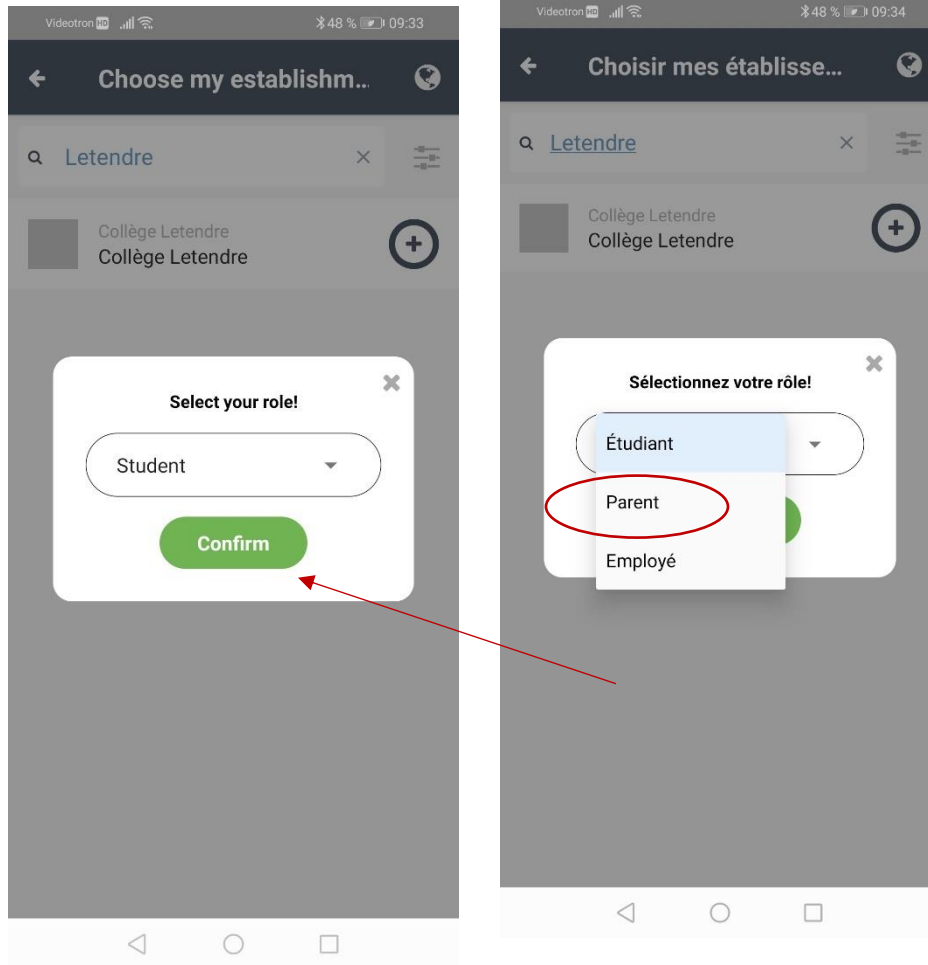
Videotron HD 48 % 09:33

Choose my establishm...

Letendre

Collège Letendre
Collège Letendre

Select your role!

Student

Confirm

Videotron HD 48 % 09:34

Choisir mes établisse...

Letendre

Collège Letendre
Collège Letendre

Sélectionnez votre rôle!

Étudiant

Parent

Employé